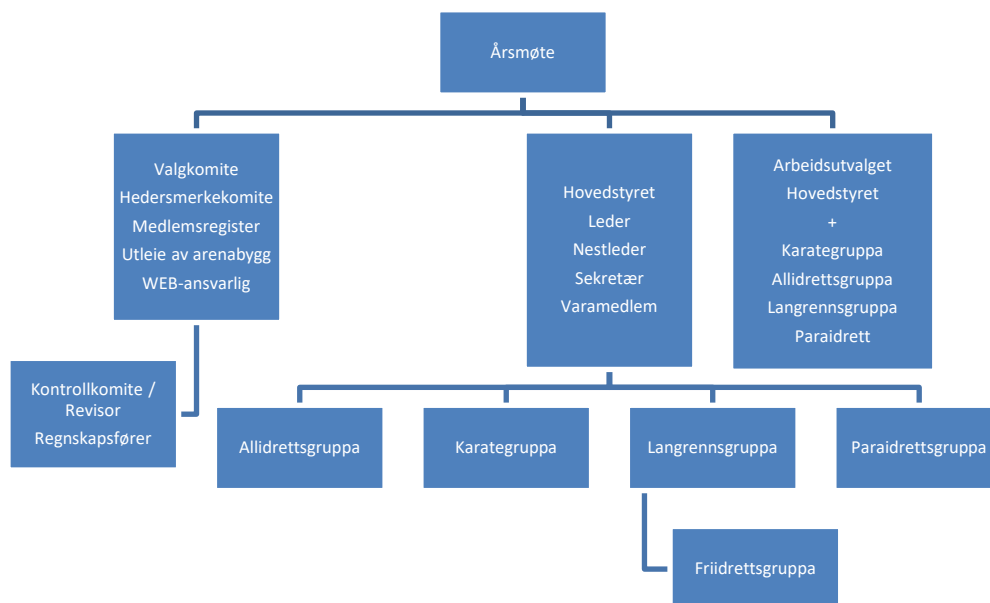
Årsmøte

Valgkomite
Hedersmerkekomite
Medlemsregister
Utleie av arenabygg
WEB-ansvarlig

Hovedstyret
Leder
Nestleder
Sekretær
Varamedlem

Arbeidsutvalget
Hovedstyret
+
Karategruppa
Allidrettsgruppa
Langrennsgruppa
Paraidrett

Kontrollkomite /
Revisor
Regnskapsfører

Allidrettsgruppa

Karategruppa

Langrennsgruppa

Paraidrettsgruppa

Friidrettsgruppa